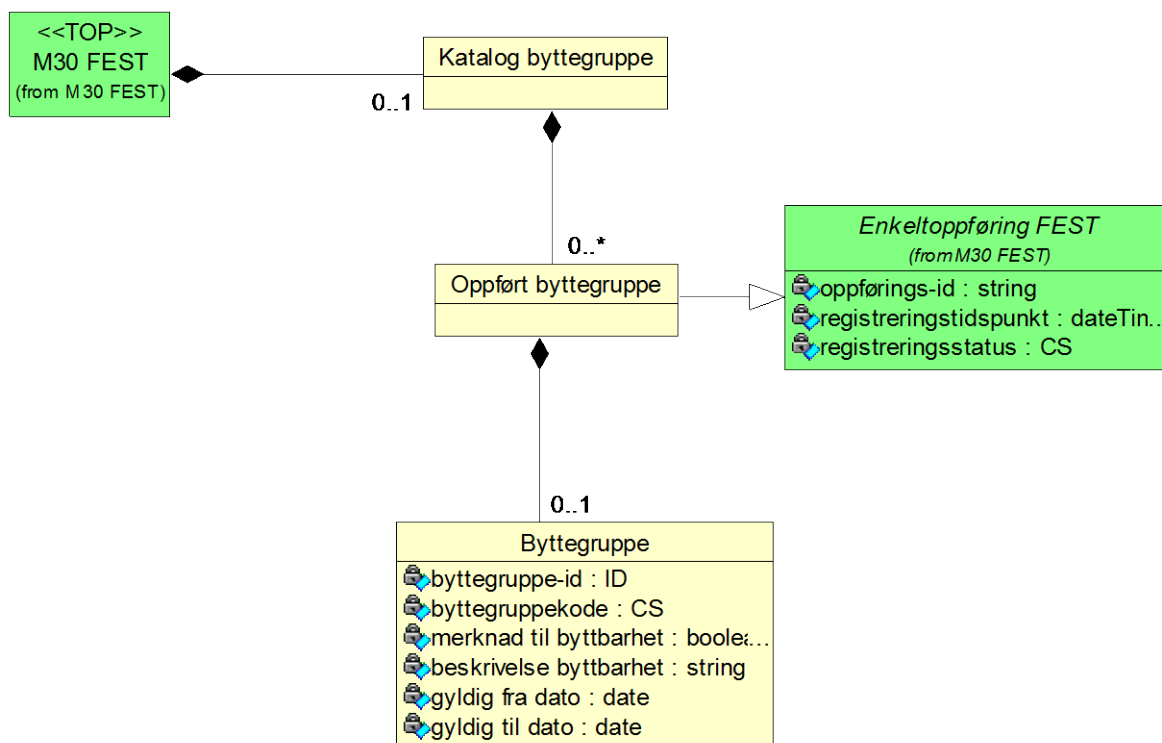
<<TOP>>
M30 FEST
(from M30 FEST)

Katalog byttegruppe

0..1

0..*

Enkeltoppføring FEST
(from M30 FEST)
oppførings-id : string
registreringstidspunkt : dateTin...
registreringsstatus : CS

Oppført byttegruppe

0..1

Byttegruppe
byttegruppe-id : ID
byttegruppekode : CS
merknad til byttbarhet : boolea...
beskrivelse byttbarhet : string
gyldig fra dato : date
gyldig til dato : date